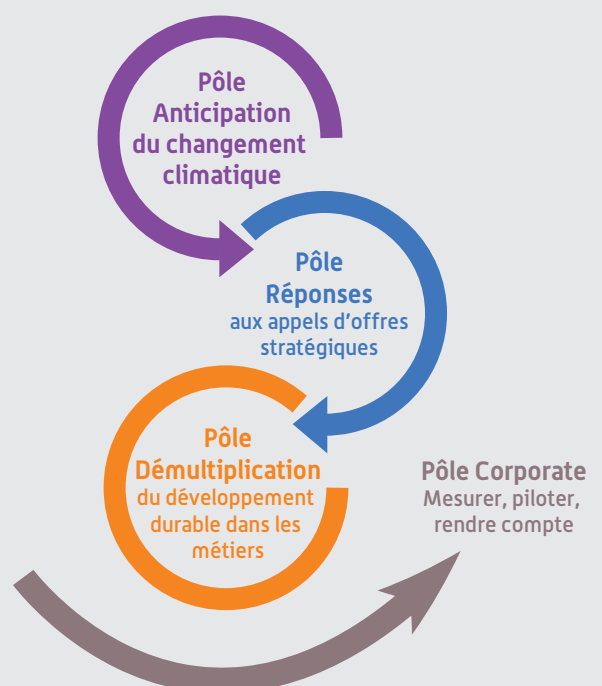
Pôle
Anticipation
du changement
climatique

Pôle
Réponses
aux appels d'offres
stratégiques

Pôle
Démultiplication
du développement
durable dans les
métiers

Pôle Corporate
Mesurer, piloter,
rendre compte